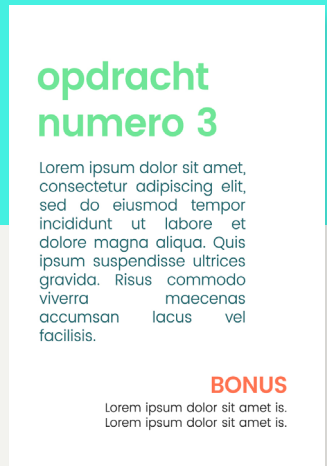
opdracht numero 3

Lorem ipsum dolor sit amet, consectetur adipiscing elit, sed do eiusmod tempor incididunt ut labore et dolore magna aliqua. Quis ipsum suspendisse ultrices gravida. Risus commodo viverra maecenas accumsan lacus vel facilisis.

BONUS

Lorem ipsum dolor sit amet is.
Lorem ipsum dolor sit amet is.